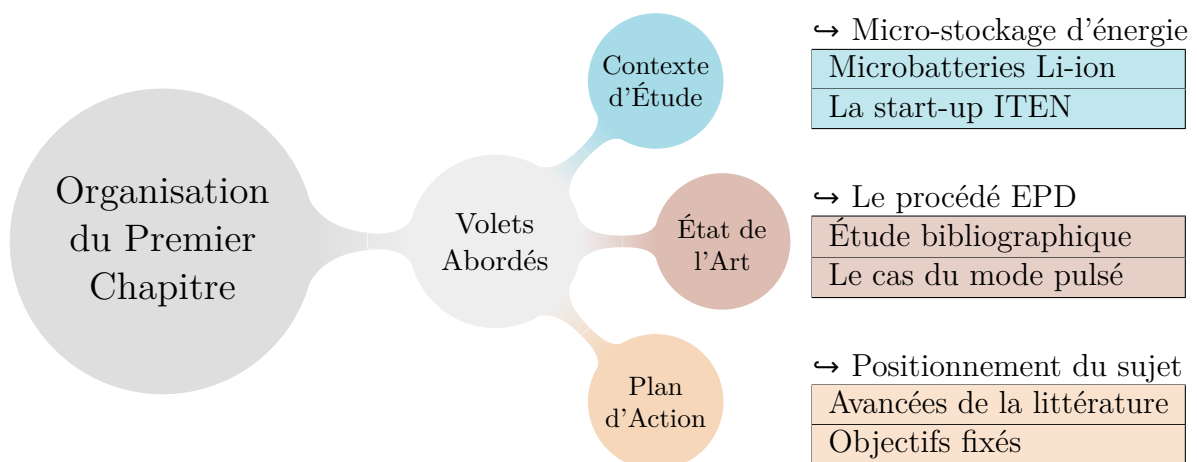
Organisation du Premier Chapitre

Volets Abordés

Contexte d'Étude

État de l'Art

Plan d'Action

↪ Micro-stockage d'énergie

| Microbatteries Li-ion |
|---|
| La start-up ITEN |

↪ Le procédé EPD

| Étude bibliographique |
|---|
| Le cas du mode pulsé |

↪ Positionnement du sujet

| Avancées de la littérature |
|---|
| Objectifs fixés |